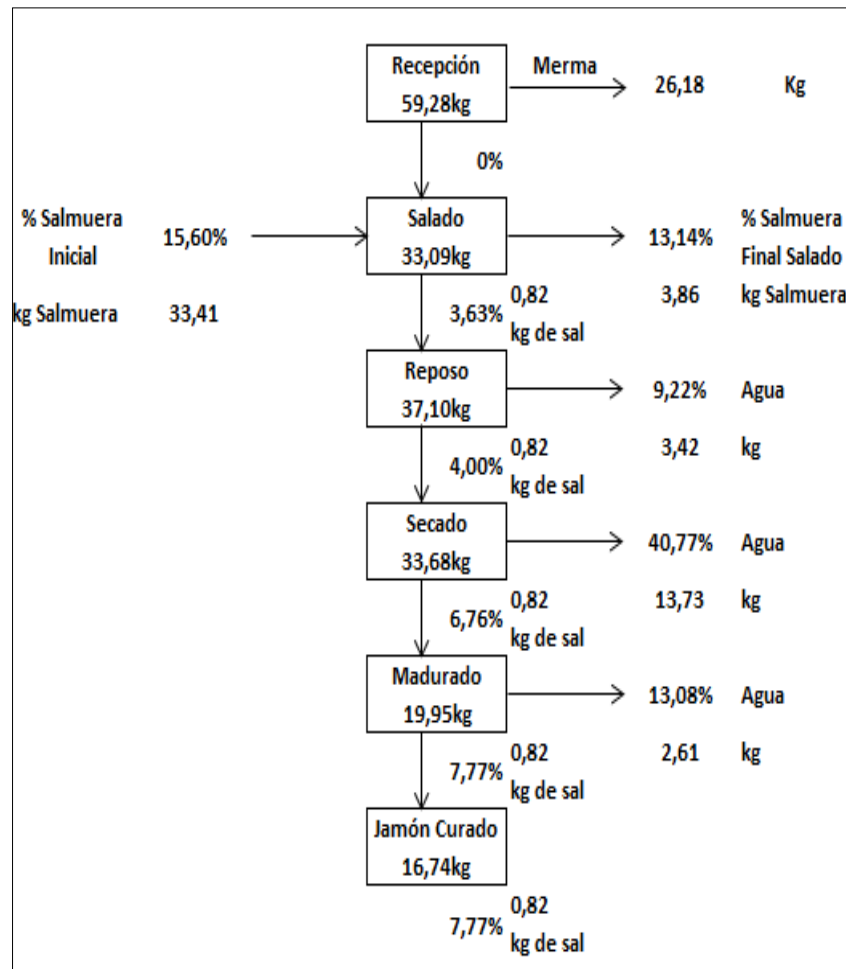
Recepción
59,28kg
Merma
26,18 Kg
0%

% Salmuera Inicial
15,60%
kg Salmuera 33,41

Salado
33,09kg
13,14%
% Salmuera Final Salado
3,63%
0,82
kg de sal
3,86
kg Salmuera

Reposo
37,10kg
9,22% Agua
4,00%
0,82
kg de sal
3,42 kg

Secado
33,68kg
40,77% Agua
6,76%
0,82
kg de sal
13,73 kg

Madurado
19,95kg
13,08% Agua
7,77%
0,82
kg de sal
2,61 kg

Jamón Curado
16,74kg
7,77%
0,82
kg de sal